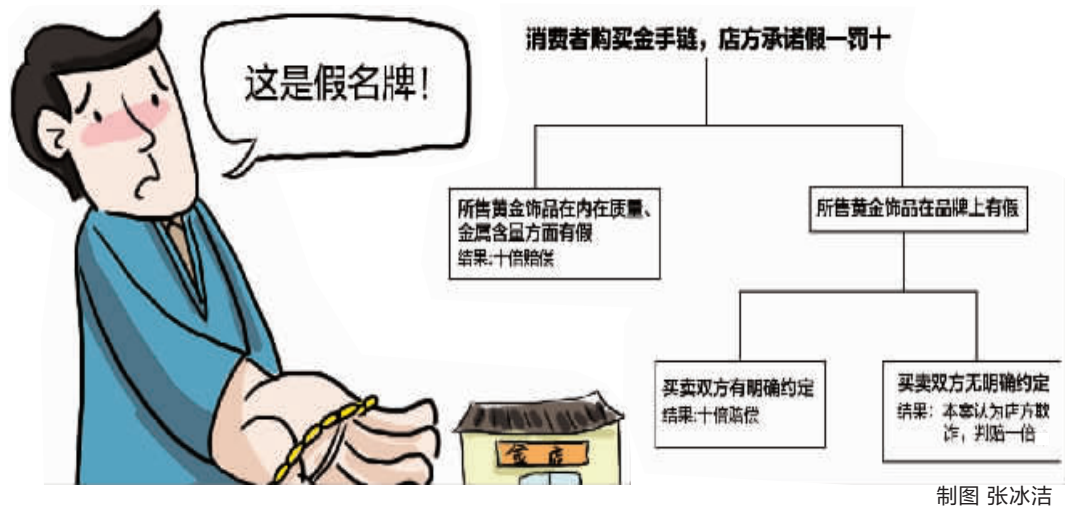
这是假名牌!

消费者购买金手链，店方承诺假一罚十

所售黄金饰品在内在质量、金属含量方面有假
结果:十倍赔偿

所售黄金饰品在品牌上有假

买卖双方有明确约定
结果:十倍赔偿

买卖双方无明确约定
结果：本案认为店方欺诈，判赔一倍

金店

制图 张冰洁